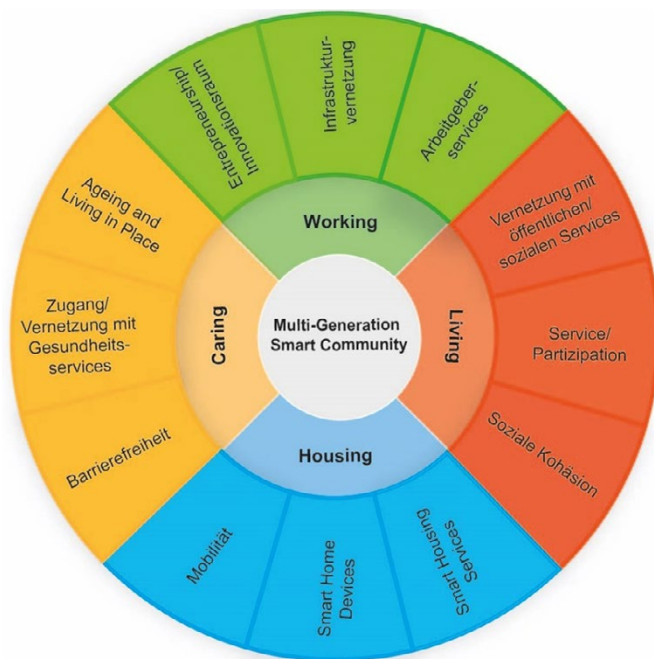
Multi-Generation Smart Community

Working

Entrepreneurship/ Innovationsraum

Infrastruktur-vernetzung

Arbeitgeber-services

Living

Vernetzung mit öffentlichen/ sozialen Services

Service/ Partizipation

Soziale Kohäsion

Housing

Smart Housing Services

Smart Home Devices

Mobilität

Caring

Barrierefreiheit

Zugang/ Vernetzung mit Gesundheits-services

Ageing and Living in Place